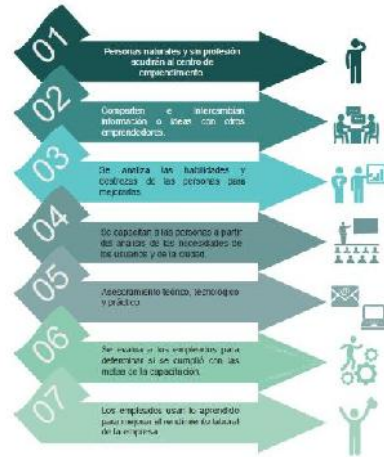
01
Personas naturales y sin profesión acudirán al centro de emprendimiento.

02
Comparten e intercambian información o ideas con otros emprendedores.

03
Se analiza las habilidades y destrezas de las personas para mejorarlas.

04
Se capacitan a las personas a partir del análisis de las necesidades de los usuarios y de la ciudad.

05
Asesoramiento técnico, tecnológico y práctico.

06
Se evalúa a los empleados para determinar si se cumplió con las metas de la capacitación.

07
Los empleados usan lo aprendido para mejorar el rendimiento laboral de la empresa.